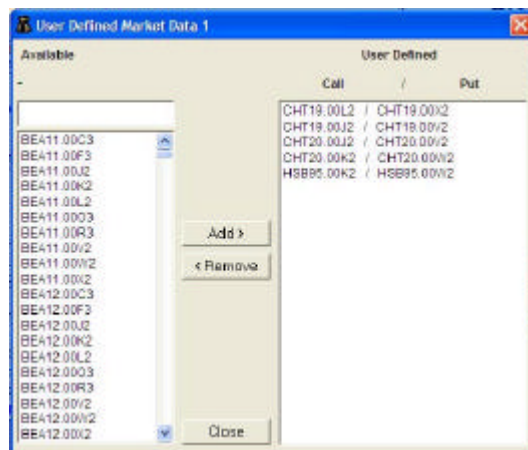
User Defined Market Data 1

Available

-

BE411.00C3
BE411.00F3
BE411.00J2
BE411.00K2
BE411.00L2
BE411.00O3
BE411.00R3
BE411.00V2
BE411.00W2
BE411.00X2
BE412.00C3
BE412.00F3
BE412.00J2
BE412.00K2
BE412.00L2
BE412.00O3
BE412.00R3
BE412.00V2
BE412.00W2
BE412.00X2

Add >
< Remove
Close

User Defined

Call / Put

CHT19.00L2 / CHT19.00X2
CHT19.00J2 / CHT19.00V2
CHT20.00J2 / CHT20.00V2
CHT20.00K2 / CHT20.00W2
HSB85.00K2 / HSB85.00W2